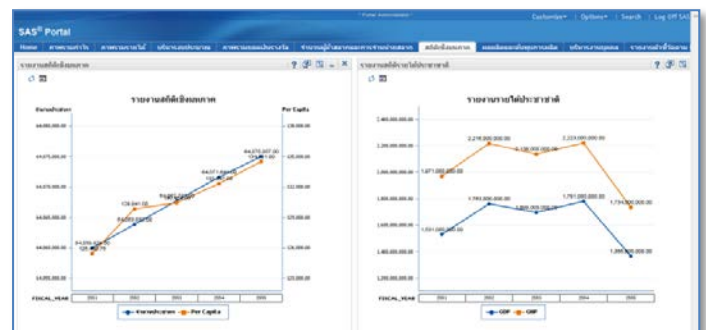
SAS® Portal

Customize | Options | Search | Log Off SAS

รายงานสถิติเชิงมหภาค

Per Capita

64,000,000.00
64,075,000.00
64,070,000.00
64,065,000.00
64,060,000.00
64,055,000.00

130,000.00
125,000.00
122,000.00
120,000.00
115,000.00
110,000.00

FISCAL_YEAR 2001 2002 2003 2004 2005

Per Capita

รายงานรายได้ประชาชาติ

รายงานรายได้ประชาชาติ

2,400,000,000.00
2,200,000,000.00
2,000,000,000.00
1,800,000,000.00
1,600,000,000.00
1,400,000,000.00
1,200,000,000.00

1,877,000,000.00
2,218,000,000.00
2,138,000,000.00
2,224,000,000.00
1,734,000,000.00
1,531,000,000.00
1,793,000,000.00
1,757,000,000.00
1,366,000,000.00

FISCAL_YEAR 2001 2002 2003 2004 2005

GDP GNP